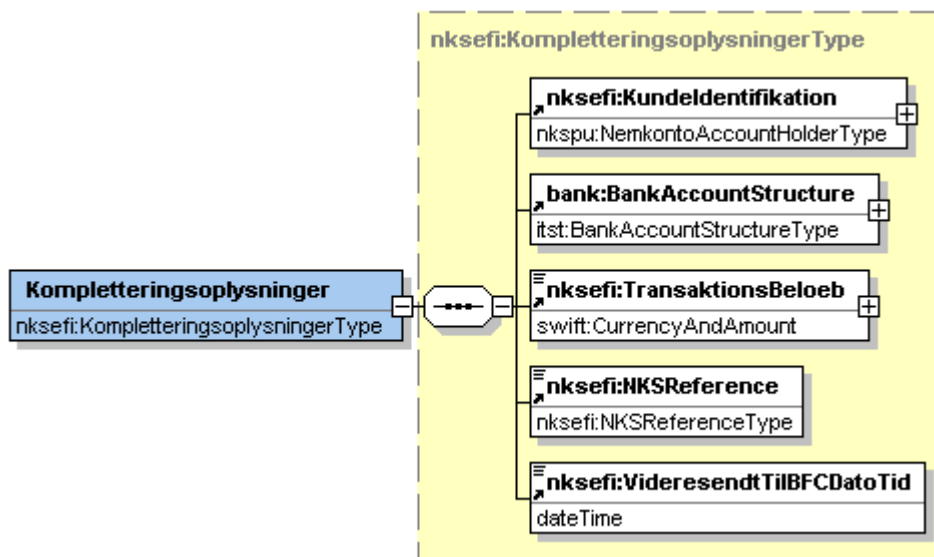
Kompletteringsoplysninger
nksefi:KompletteringsoplysningerType

nksefi:KompletteringsoplysningerType

nksefi:KundeIdentifikation
nkspu:NemkontoAccountHolderType

bank:BankAccountStructure
itst:BankAccountStructureType

nksefi:TransaktionsBeloeb
swift:CurrencyAndAmount

nksefi:NKSReference
nksefi:NKSReferenceType

nksefi:VideresendtTilBFCDatoTid
dateTime